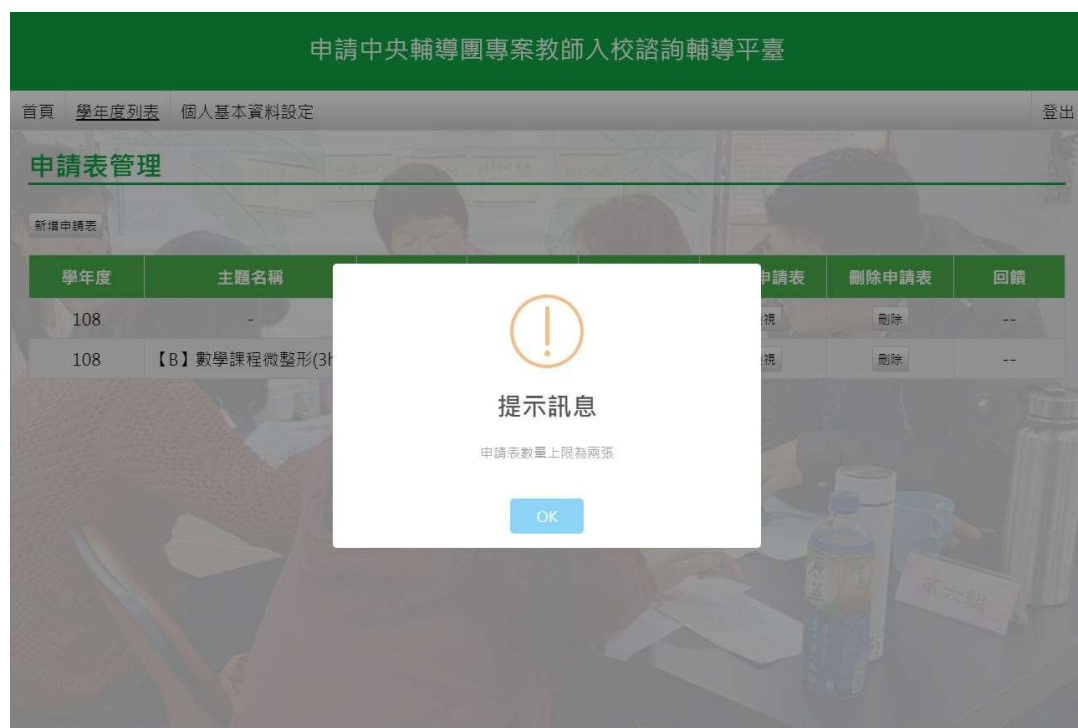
申請中央輔導團專案教師入校諮詢輔導平臺

首頁 學年度列表 個人基本資料設定 登出

申請表管理

新增申請表

| 學年度 | 主題名稱 | | | | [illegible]申請表 | 刪除申請表 | 回饋 |
|---|---|---|---|---|---|---|---|
| 108 | - | | | | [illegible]視 | 刪除 | -- |
| 108 | 【B】數學課程微整形(3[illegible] | | | | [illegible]視 | 刪除 | -- |

提示訊息

申請表數量上限為兩張

OK